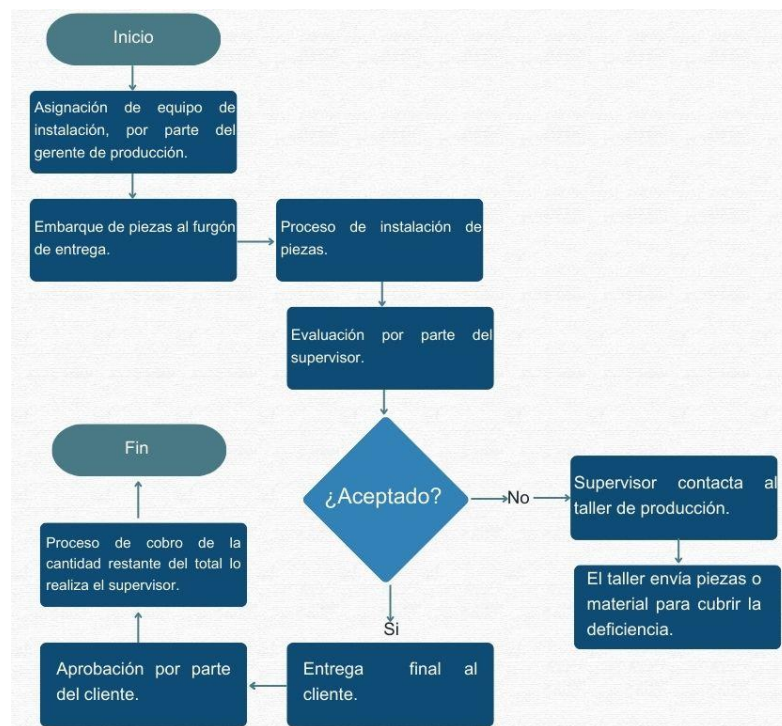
Inicio

Asignación de equipo de instalación, por parte del gerente de producción.

Embarque de piezas al furgón de entrega.

Proceso de instalación de piezas.

Evaluación por parte del supervisor.

¿Aceptado?

No

Supervisor contacta al taller de producción.

El taller envía piezas o material para cubrir la deficiencia.

Si

Entrega final al cliente.

Aprobación por parte del cliente.

Proceso de cobro de la cantidad restante del total lo realiza el supervisor.

Fin